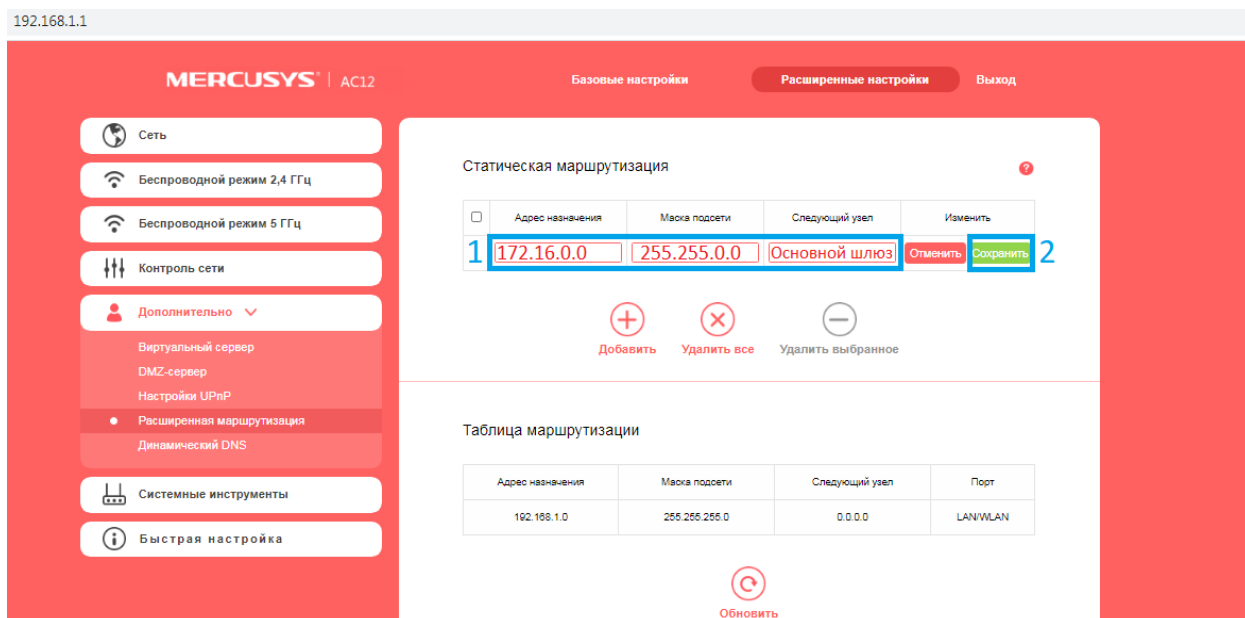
192.168.1.1

MERCUSYS | AC12

Базовые настройки
Расширенные настройки
Выход

Сеть
Беспроводной режим 2,4 ГГц
Беспроводной режим 5 ГГц
Контроль сети
Дополнительно
Виртуальный сервер
DMZ-сервер
Настройки UPnP
Расширенная маршрутизация
Динамический DNS
Системные инструменты
Быстрая настройка

Статическая маршрутизация

| | Адрес назначения | Маска подсети | Следующий узел | Изменить |
|---|---|---|---|---|
| 1 | 172.16.0.0 | 255.255.0.0 | Основной шлюз | Отменить Сохранить 2 |

Добавить
Удалить все
Удалить выбранное

Таблица маршрутизации

| Адрес назначения | Маска подсети | Следующий узел | Порт |
|---|---|---|---|
| 192.168.1.0 | 255.255.255.0 | 0.0.0.0 | LAN/WLAN |

Обновить